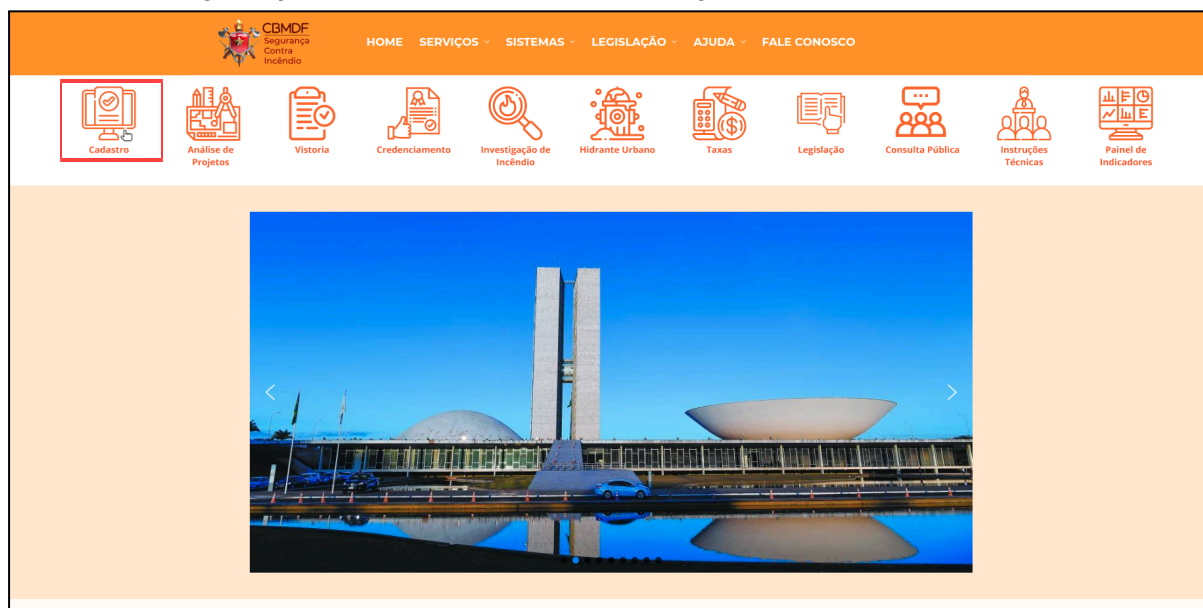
CBMDF
Segurança
Contra
Incêndio

HOME SERVIÇOS SISTEMAS LEGISLAÇÃO AJUDA FALE CONOSCO

Cadastro
Análise de Projetos
Vistoria
Credenciamento
Investigação de Incêndio
Hidrante Urbano
Taxas
Legislação
Consulta Pública
Instruções Técnicas
Painel de Indicadores